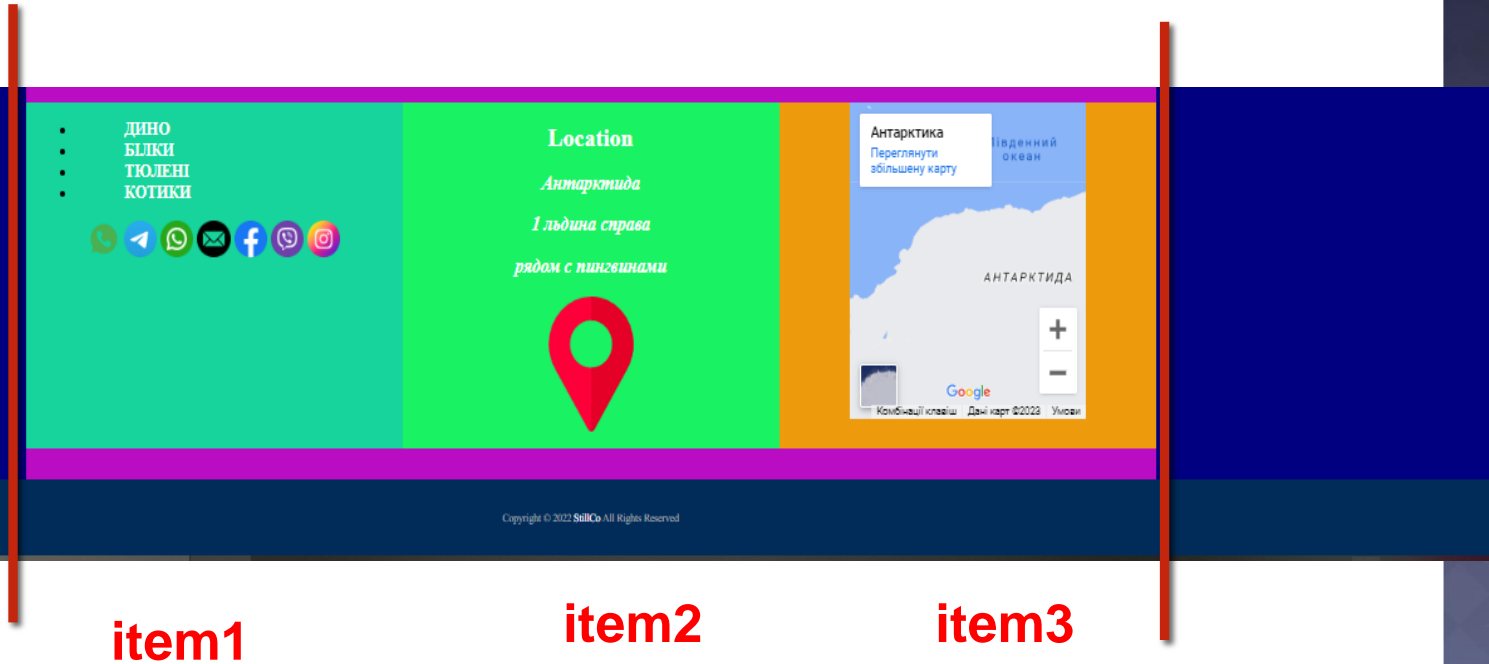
- ДИНО
- БІЛКИ
- ТЮЛЕНІ
- КОТИКИ

Location

Антарктида

1 льдина справа

рядом с пингвинами

Антарктика
Переглянути збільшену карту

Південний океан

АНТАРКТИДА

+
−

Google

Комбінації клавіш Дані карт ©2023 Умови

Copyright © 2022 StillCo All Rights Reserved

item1 item2 item3